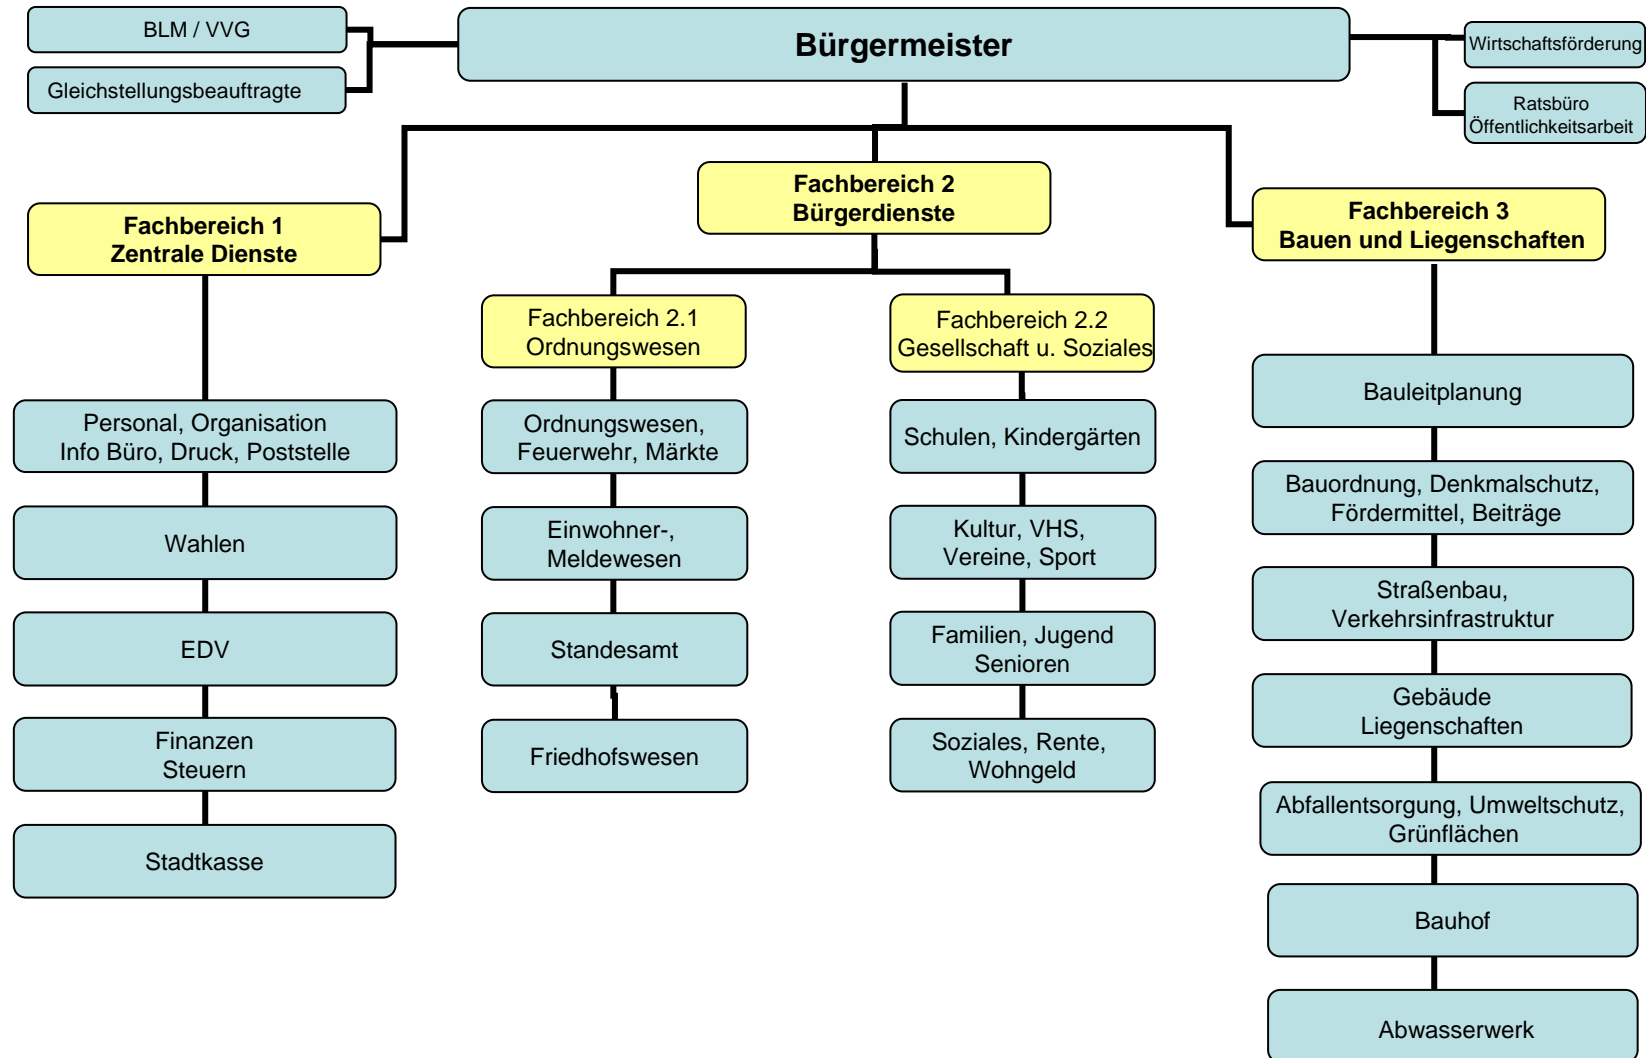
BLM / VVG

Gleichstellungsbeauftragte

Bürgermeister

Wirtschaftsförderung

Ratsbüro
Öffentlichkeitsarbeit

Fachbereich 1
Zentrale Dienste

Personal, Organisation
Info Büro, Druck, Poststelle

Wahlen

EDV

Finanzen
Steuern

Stadtkasse

Fachbereich 2
Bürgerdienste

Fachbereich 2.1
Ordnungswesen

Ordnungswesen,
Feuerwehr, Märkte

Einwohner-,
Meldewesen

Standesamt

Friedhofswesen

Fachbereich 2.2
Gesellschaft u. Soziales

Schulen, Kindergärten

Kultur, VHS,
Vereine, Sport

Familien, Jugend
Senioren

Soziales, Rente,
Wohngeld

Fachbereich 3
Bauen und Liegenschaften

Bauleitplanung

Bauordnung, Denkmalschutz,
Fördermittel, Beiträge

Straßenbau,
Verkehrsinfrastruktur

Gebäude
Liegenschaften

Abfallentsorgung, Umweltschutz,
Grünflächen

Bauhof

Abwasserwerk